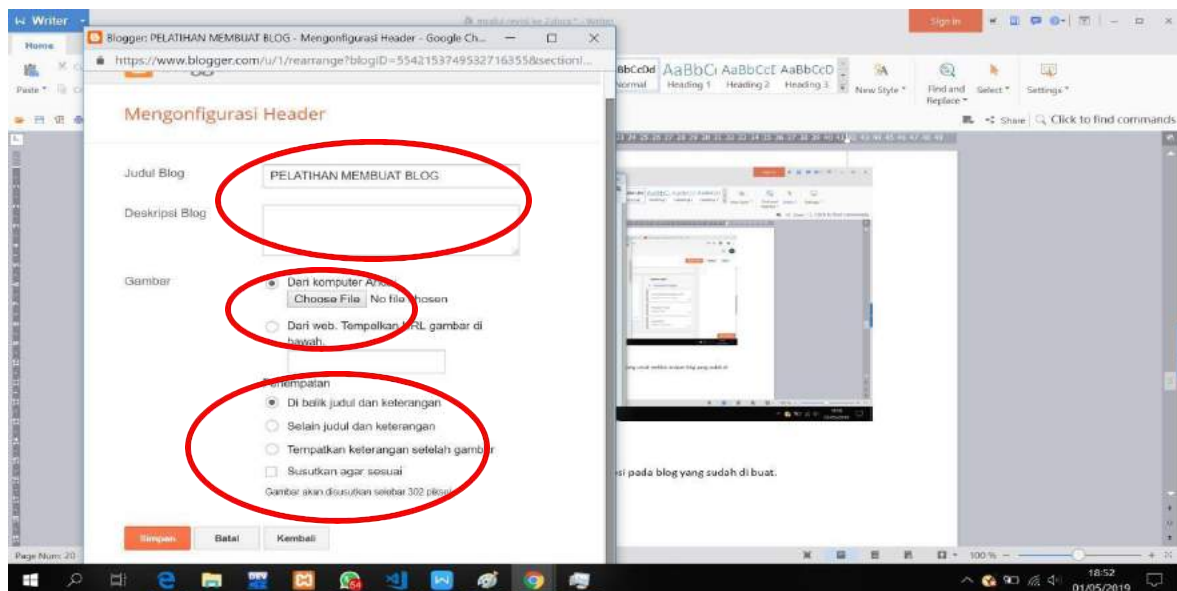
W Writer

Home

Paste

Blogger: PELATIHAN MEMBUAT BLOG - Mengonfigurasi Header - Google Ch...

https://www.blogger.com/u/1/rearrange?blogID=5542153749532716355&section...

AaBbCcDd Normal
AaBbC Heading 1
AaBbCcE Heading 2
AaBbCcD Heading 3
New Style
Find and Replace
Select
Settings

Sign in

Share
Click to find commands

Mengonfigurasi Header

Judul Blog
PELATIHAN MEMBUAT BLOG

Deskripsi Blog

Gambar
Dari komputer Anda
Choose File No file chosen
Dari web. Tempatkan URL gambar di bawah.

Penempatan
Di balik judul dan keterangan
Selain judul dan keterangan
Tempatkan keterangan setelah gambar
Susutkan agar sesuai
Gambar akan disusutkan selebar 302 piksel

Simpan
Batal
Kembali

si pada blog yang sudah di buat.

Page Num: 20

100 %

18:52
01/05/2019